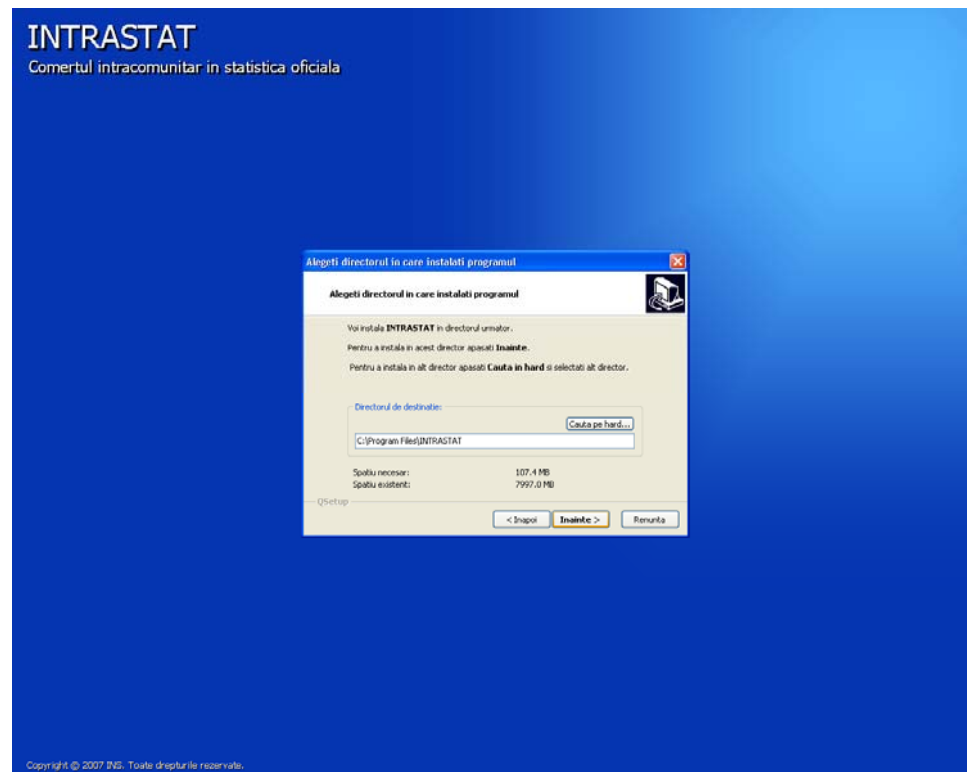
INTRASTAT
Comertul intracomunitar in statistica oficiala

Alegeti directorul in care instalati programul

Alegeti directorul in care instalati programul

Voi instala **INTRASTAT** in directorul urmator.

Pentru a instala in acest director apasati **Inainte**.

Pentru a instala in alt director apasati **Cauta in hard** si selectati alt director.

Directorul de destinatie:

Cauta pe hard...

C:\Program Files\INTRASTAT

Spatiu necesar: 107.4 MB
Spatiu existent: 7997.0 MB

QSetup

< Inapoi | Inainte > | Renunta

Copyright © 2007 INS. Toate drepturile rezervate.